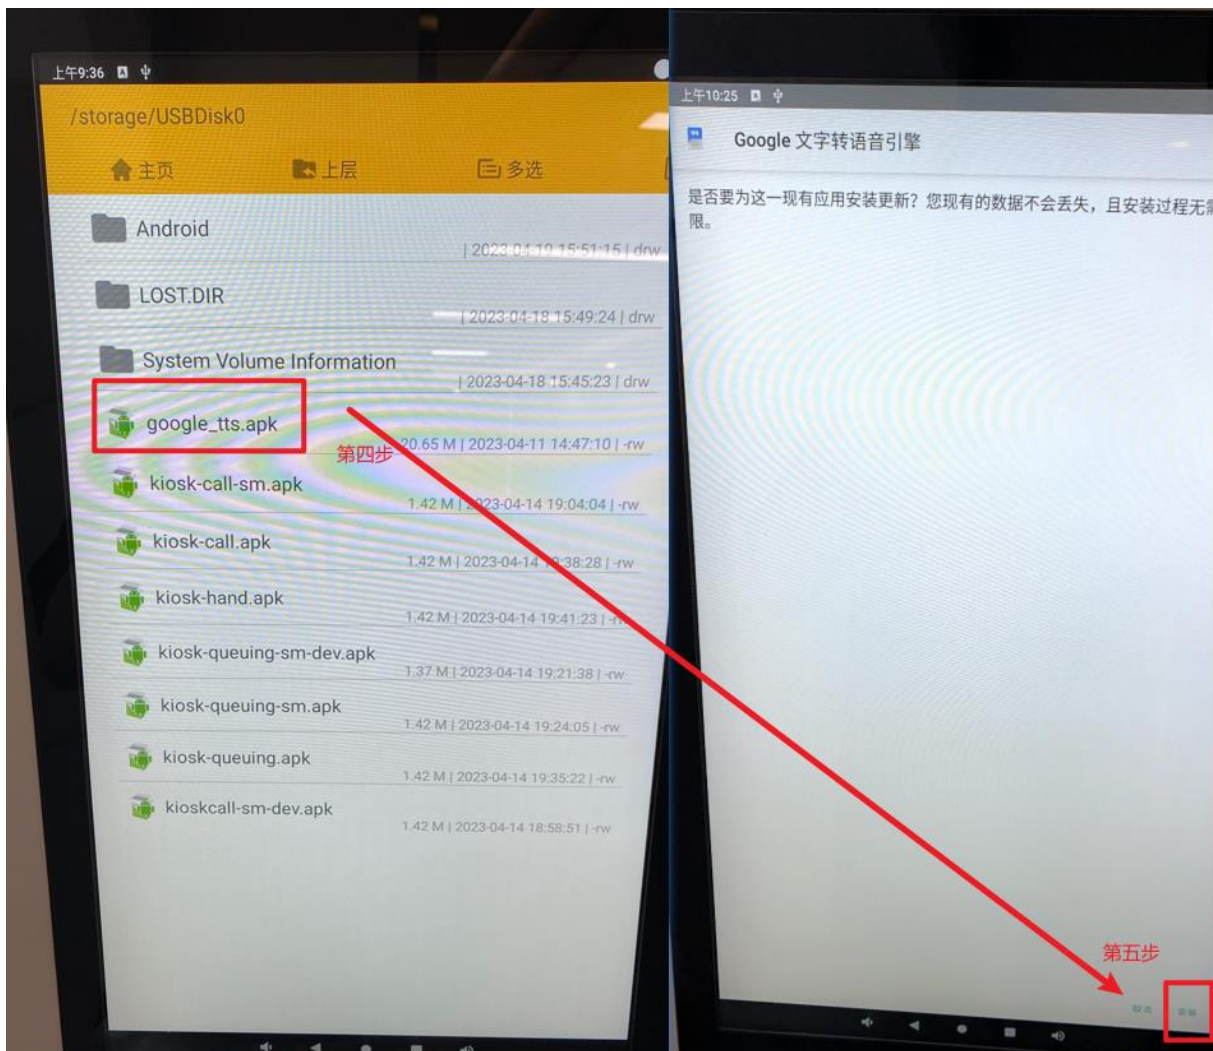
上午9:36

/storage/USBDisk0

主页 上层 多选

Android
| 2023-04-18 15:51:15 | drw

LOST.DIR
| 2023-04-18 15:49:24 | drw

System Volume Information
| 2023-04-18 15:45:23 | drw

google_tts.apk
20.65 M | 2023-04-11 14:47:10 | -rw

第四步

kiosk-call-sm.apk
1.42 M | 2023-04-14 19:04:04 | -rw

kiosk-call.apk
1.42 M | 2023-04-14 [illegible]:38:28 | -rw

kiosk-hand.apk
1.42 M | 2023-04-14 19:41:23 | -rw

kiosk-queuing-sm-dev.apk
1.37 M | 2023-04-14 19:21:38 | -rw

kiosk-queuing-sm.apk
1.42 M | 2023-04-14 19:24:05 | -rw

kiosk-queuing.apk
1.42 M | 2023-04-14 19:35:22 | -rw

kioskcall-sm-dev.apk
1.42 M | 2023-04-14 18:58:51 | -rw

上午10:25

Google 文字转语音引擎

是否要为这一现有应用安装更新？您现有的数据不会丢失，且安装过程无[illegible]限。

第五步

取消 安装